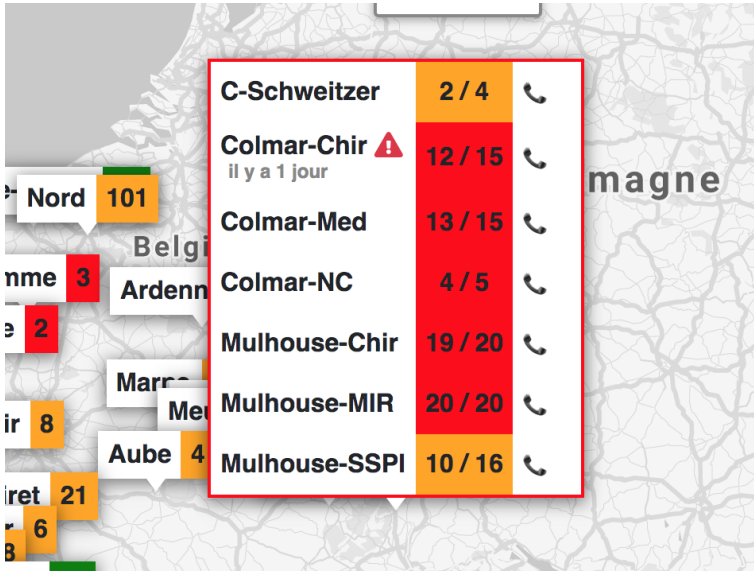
Nord 101
Belgi
nme 3
Ardenn
e 2
Marne
Meu
ir 8
Aube 4
iret 21
6
8
magne

| C-Schweitzer | 2 / 4 |
|---|---|
| Colmar-Chir il y a 1 jour | 12 / 15 |
| Colmar-Med | 13 / 15 |
| Colmar-NC | 4 / 5 |
| Mulhouse-Chir | 19 / 20 |
| Mulhouse-MIR | 20 / 20 |
| Mulhouse-SSPI | 10 / 16 |